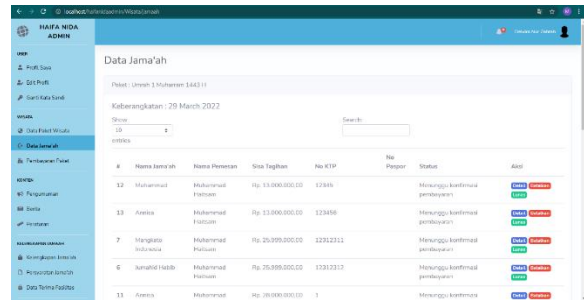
localhost/haifanida/admin/Wisata/Jamaah

HAIFA NIDA ADMIN

USER
Profil Saya
Edit Profil
Ganti Kata Sandi

WISATA
Data Paket Wisata
Data Jama'ah
Pembayaran Paket

KONTEN
Pengumuman
Berita
Artikel

Kelengkapan Jamaah
Persyaratan Jamaah
Data Terima Fasilitas

Data Jama'ah

Paket : Umroh 1 Muharram 1443 H

Keberangkatan : 29 March 2022

Show
10
entries

Search:

| # | Nama Jama'ah | Nama Pemesan | Sisa Tagihan | No KTP | No Paspor | Status | Aksi |
|---|---|---|---|---|---|---|---|
| 12 | Muhammad | Muhammad Hafizam | Rp. 13.000.000,00 | 123456 | | Menunggu konfirmasi pembayaran | Detail Batalkan Lunas |
| 13 | Annisa | Muhammad Hafizam | Rp. 13.000.000,00 | 123456 | | Menunggu konfirmasi pembayaran | Detail Batalkan Lunas |
| 7 | Mangkato Indonesia | Muhammad Hafizam | Rp. 25.999.000,00 | 12312311 | | Menunggu konfirmasi pembayaran | Detail Batalkan Lunas |
| 6 | Jumahid Habib | Muhammad Hafizam | Rp. 25.999.000,00 | 12312312 | | Menunggu konfirmasi pembayaran | Detail Batalkan Lunas |
| 11 | Annisa | Muhammad | Rp. 28.000.000,00 | 1 | | Menunggu konfirmasi | Detail Batalkan |